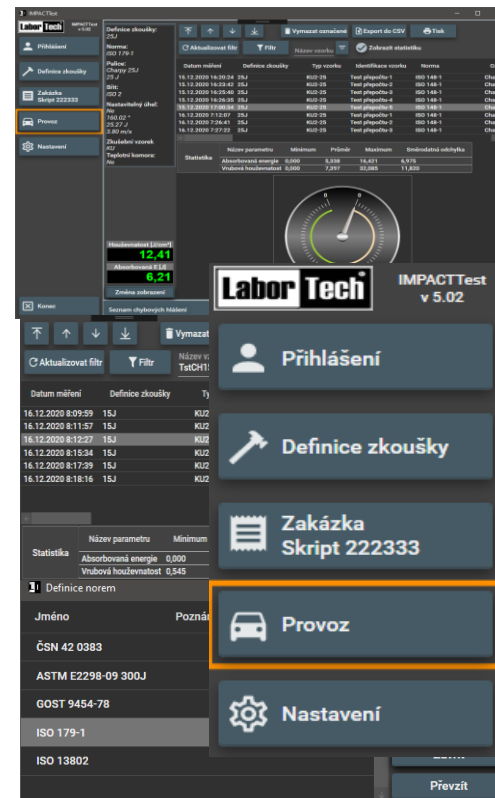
IMPACTtest

Labor Tech IMPACTTest v 5.02

Přihlášení

Definice zkoušky

Zakázka Skript 222333

Provoz

Nastavení

Konec

Definice zkoušky: 25J
Norma: ISO 179-1
Palice: Charpy 25J 25 J
Břit: ISO 2
Nastavitelný úhel: No 160,02 ° 25,27 J 3,80 m/s
Zkušební vzorek KU
Teplotní komora: No

Houževnatost [J/cm²] 12,41
Absorbovaná E [J] 6,21
Změna zobrazení

Seznam chybových hlášení

Vymazat označené | Export do CSV | Tisk
Aktualizovat filtr | Filtr | Název vzorku | Zobrazit statistiku

| Datum měření | Definice zkoušky | Typ vzorku | Identifikace vzorku | Norma |
|---|---|---|---|---|
| 15.12.2020 16:20:24 | 25J | KU2-25 | Test přepočtu-1 | ISO 148-1 |
| 15.12.2020 16:23:42 | 25J | KU2-25 | Test přepočtu-2 | ISO 148-1 |
| 15.12.2020 16:25:40 | 25J | KU2-25 | Test přepočtu-3 | ISO 148-1 |
| 15.12.2020 16:26:35 | 25J | KU2-25 | Test přepočtu-4 | ISO 148-1 |
| 16.12.2020 7:04:34 | 25J | KU2-25 | Test přepočtu-1 | ISO 148-1 |
| 16.12.2020 7:12:07 | 25J | KU2-25 | Test přepočtu-1 | ISO 148-1 |
| 16.12.2020 7:26:41 | 25J | KU2-25 | Test přepočtu-2 | ISO 148-1 |
| 16.12.2020 7:27:22 | 25J | KU2-25 | Test přepočtu-3 | ISO 148-1 |

| Statistika | Název parametru | Minimum | Průměr | Maximum | Směrodatná odchylka |
|---|---|---|---|---|---|
| | Absorbovaná energie | 0,000 | 5,338 | 16,431 | 6,976 |
| | Vrubová houževnatost | 0,000 | 7,357 | 32,085 | 11,835 |

Vymazat
Aktualizovat filtr | Filtr | Název v | TstCH1

| Datum měření | Definice zkoušky | Ty |
|---|---|---|
| 16.12.2020 8:09:59 | 15J | KU |
| 16.12.2020 8:11:57 | 15J | KU |
| 16.12.2020 8:12:27 | 15J | KU |
| 16.12.2020 8:15:34 | 15J | KU |
| 16.12.2020 8:17:39 | 15J | KU |
| 16.12.2020 8:18:16 | 15J | KU |

| Statistika | Název parametru | Minimum |
|---|---|---|
| | Absorbovaná energie | 0,000 |
| | Vrubová houževnatost | 0,545 |

Definice norem
Jméno | Poznám
ČSN 42 0383
ASTM E2298-09 300J
GOST 9454-78
ISO 179-1
ISO 13802

Převzít